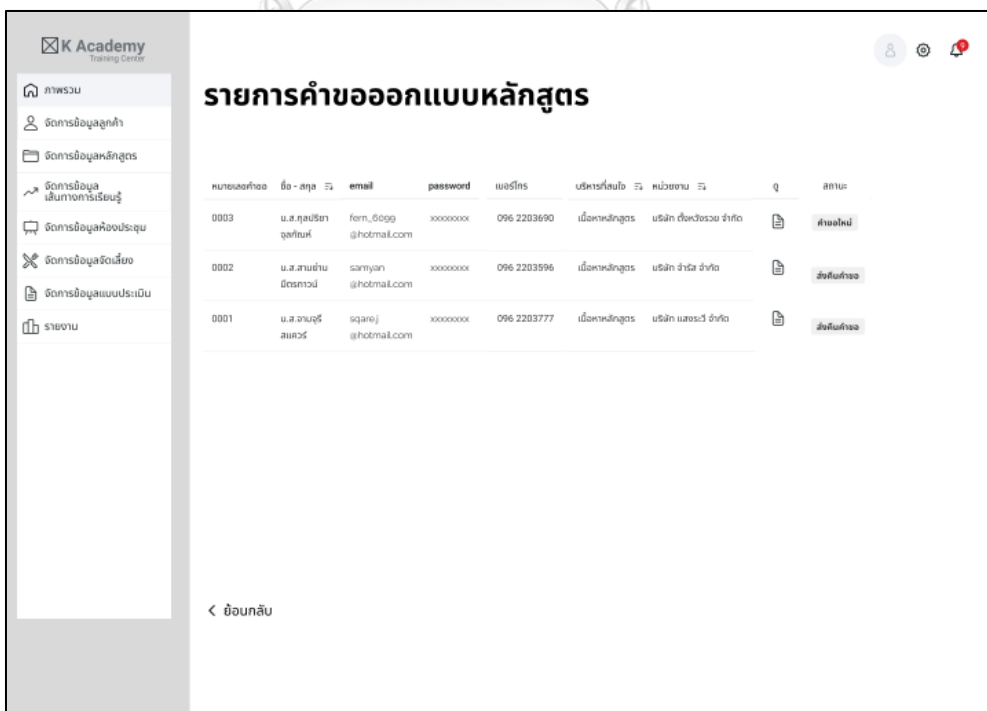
K Academy
Training Center

ภาพรวม
จัดการข้อมูลลูกค้า
จัดการข้อมูลหลักสูตร
จัดการข้อมูลเส้นทางการเรียนรู้
จัดการข้อมูลห้องประชุม
จัดการข้อมูลจัดเลี้ยง
จัดการข้อมูลแบบประเมิน
รายงาน

รายการคำขอออกแบบหลักสูตร

| หมายเลขคำขอ | ชื่อ - สกุล | email | password | เบอร์โทร | บริการที่สนใจ | หน่วยงาน | ดู | สถานะ |
|---|---|---|---|---|---|---|---|---|
| 0003 | น.ส.กุลปรียา จุลทัศน์ | fern_6099 @hotmail.com | xxxxxxxx | 096 2203690 | เนื้อหาหลักสูตร | บริษัท ตั้งหวังรวย จำกัด | | คำขอใหม่ |
| 0002 | น.ส.สามย่าน มิตรทาวน์ | samyan @hotmail.com | xxxxxxxx | 096 2203596 | เนื้อหาหลักสูตร | บริษัท จำรัส จำกัด | | ส่งคืนคำขอ |
| 0001 | น.ส.จามจุรี สแควร์ | sqare.j @hotmail.com | xxxxxxxx | 096 2203777 | เนื้อหาหลักสูตร | บริษัท แสงระวี จำกัด | | ส่งคืนคำขอ |

< ย้อนกลับ